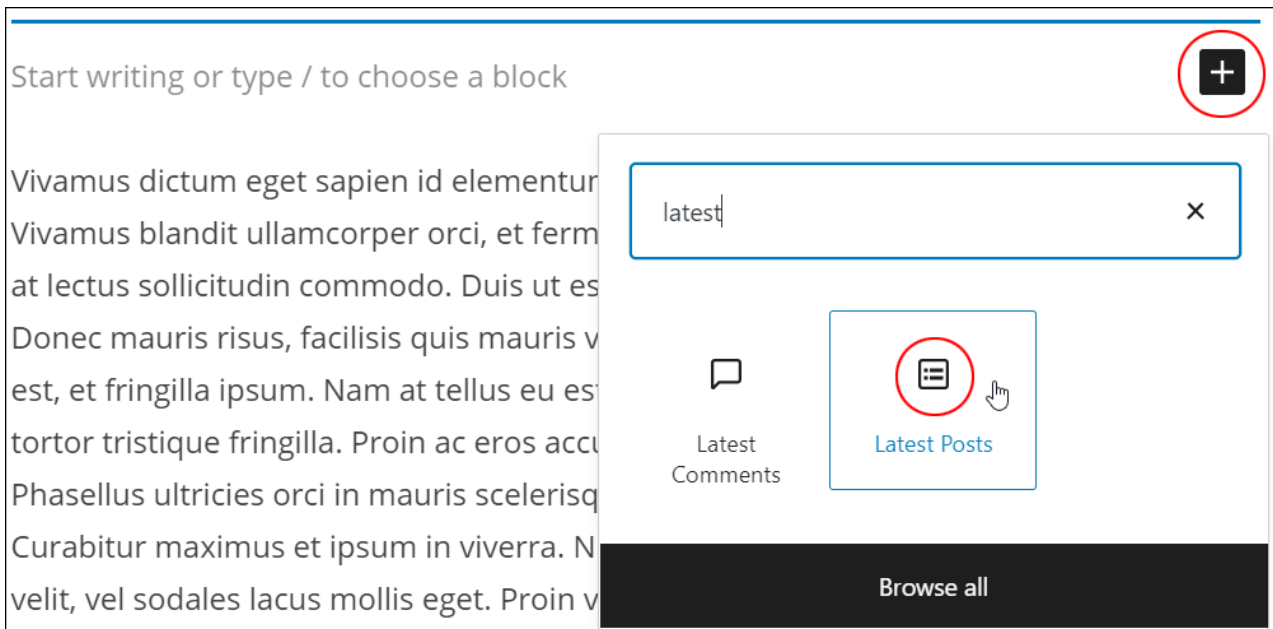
Start writing or type / to choose a block

Vivamus dictum eget sapien id elementur
Vivamus blandit ullamcorper orci, et ferm
at lectus sollicitudin commodo. Duis ut es
Donec mauris risus, facilisis quis mauris v
est, et fringilla ipsum. Nam at tellus eu es
tortor tristique fringilla. Proin ac eros accu
Phasellus ultricies orci in mauris scelerisq
Curabitur maximus et ipsum in viverra. N
velit, vel sodales lacus mollis eget. Proin v

latest

Latest Comments

Latest Posts

Browse all